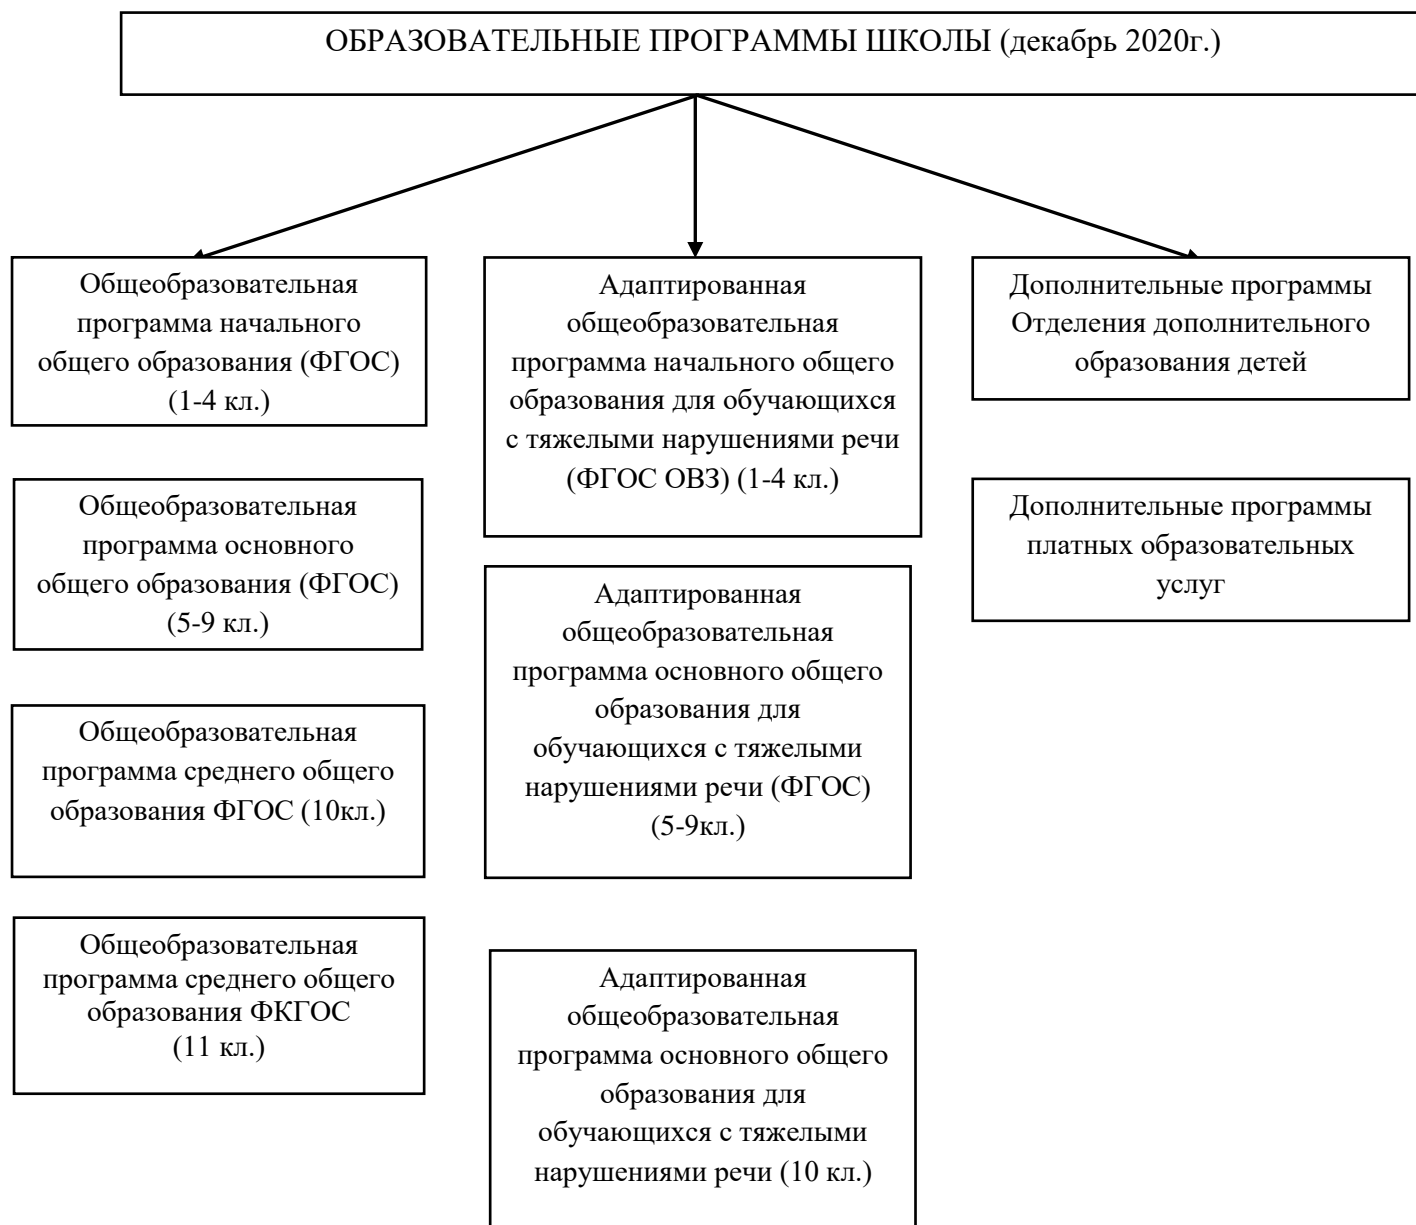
ОБРАЗОВАТЕЛЬНЫЕ ПРОГРАММЫ ШКОЛЫ (декабрь 2020г.)

Общеобразовательная программа начального общего образования (ФГОС) (1-4 кл.)

Общеобразовательная программа основного общего образования (ФГОС) (5-9 кл.)

Общеобразовательная программа среднего общего образования ФГОС (10кл.)

Общеобразовательная программа среднего общего образования ФКГОС (11 кл.)

Адаптированная общеобразовательная программа начального общего образования для обучающихся с тяжелыми нарушениями речи (ФГОС ОВЗ) (1-4 кл.)

Адаптированная общеобразовательная программа основного общего образования для обучающихся с тяжелыми нарушениями речи (ФГОС) (5-9кл.)

Адаптированная общеобразовательная программа основного общего образования для обучающихся с тяжелыми нарушениями речи (10 кл.)

Дополнительные программы Отделения дополнительного образования детей

Дополнительные программы платных образовательных услуг